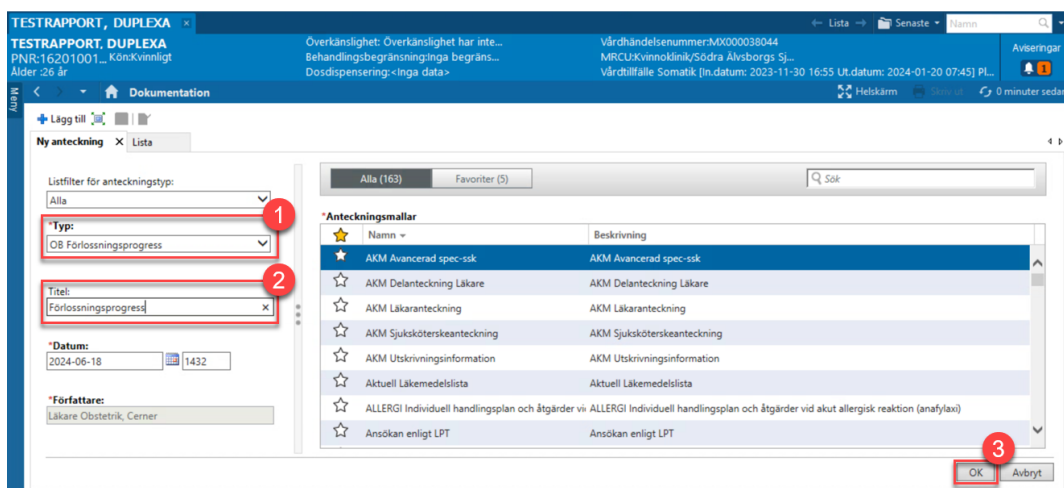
TESTRAPPORT, DUPLEXA ×

← Lista → Senaste ▾ Namn

TESTRAPPORT, DUPLEXA
PNR:16201001... Kön:Kvinnligt
Ålder :26 år

Överkänslighet: Överkänslighet har inte...
Behandlingsbegränsning:Inga begräns...
Dosdispensering:<Inga data>

Vårdhändelsenummer:MX000038044
MRCU:Kvinnoklinik/Södra Älvsborgs Sj...
Vårdtillfälle Somatik [In.datum: 2023-11-30 16:55 Ut.datum: 2024-01-20 07:45] Pl...

Aviseringar
1

Meny

Dokumentation

Helskärm Skriv ut 0 minuter sedan

Lägg till

Ny anteckning × Lista

Listfilter för anteckningstyp:
Alla

*Typ:
OB Förlossningsprogress

1

2

Titel:
Förlossningsprogress

*Datum:
2024-06-18 1432

*Författare:
Läkare Obstetrik, Cerner

Alla (163) Favoriter (5)

Sök

*Anteckningsmallar

| | Namn | Beskrivning |
|---|---|---|
| ★ | AKM Avancerad spec-ssk | AKM Avancerad spec-ssk |
| ☆ | AKM Delanteckning Läkare | AKM Delanteckning Läkare |
| ☆ | AKM Läkaranteckning | AKM Läkaranteckning |
| ☆ | AKM Sjuksköterskeanteckning | AKM Sjuksköterskeanteckning |
| ☆ | AKM Utskrivningsinformation | AKM Utskrivningsinformation |
| ☆ | Aktuell Läkemedelslista | Aktuell Läkemedelslista |
| ☆ | ALLERGI Individuell handlingsplan och åtgärder vi | ALLERGI Individuell handlingsplan och åtgärder vid akut allergisk reaktion (anafylaxi) |
| ☆ | Ansökan enligt LPT | Ansökan enligt LPT |

3

OK Avbryt